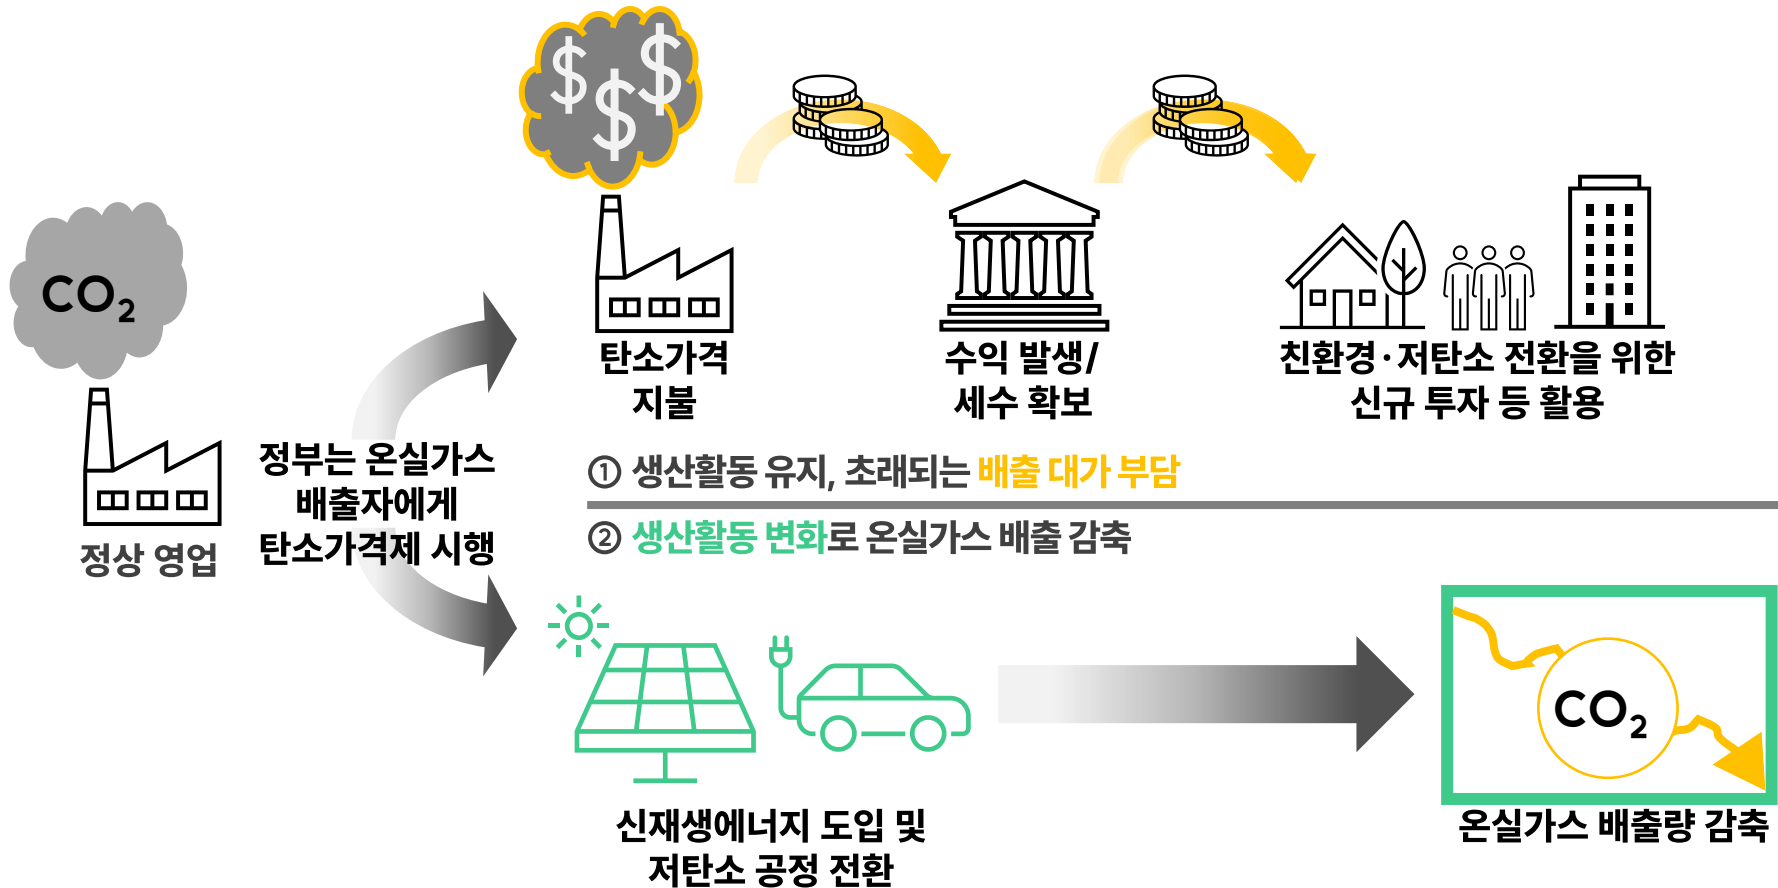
$ $ $

$CO_2$

정상 영업

정부는 온실가스 배출자에게 탄소가격제 시행

탄소가격 지불

수익 발생/ 세수 확보

친환경·저탄소 전환을 위한 신규 투자 등 활용

① 생산활동 유지, 초래되는 배출 대가 부담

② 생산활동 변화로 온실가스 배출 감축

신재생에너지 도입 및 저탄소 공정 전환

$CO_2$

온실가스 배출량 감축